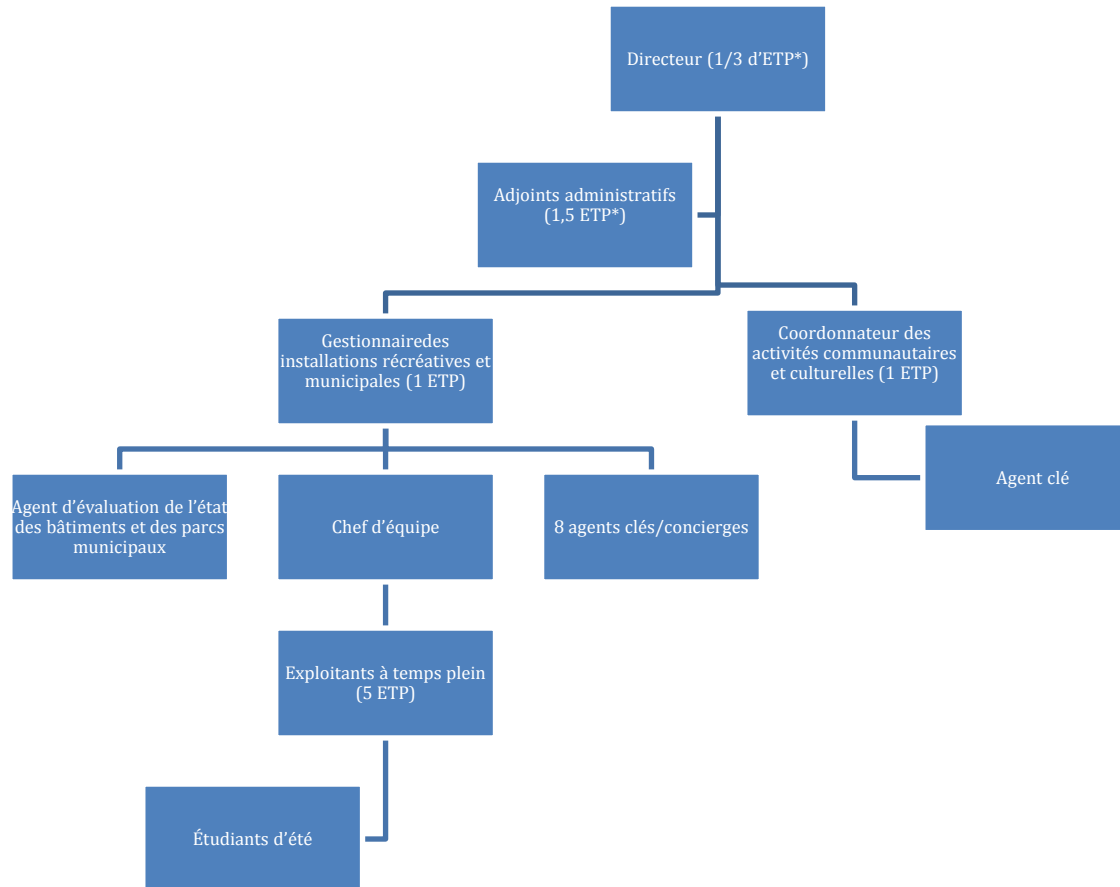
Directeur (1/3 d'ETP*)

Adjoints administratifs (1,5 ETP*)

Gestionnairedes installations récréatives et municipales (1 ETP)

Coordonnateur des activités communautaires et culturelles (1 ETP)

Agent clé

Agent d'évaluation de l'état des bâtiments et des parcs municipaux

Chef d'équipe

8 agents clés/concierges

Exploitants à temps plein (5 ETP)

Étudiants d'été